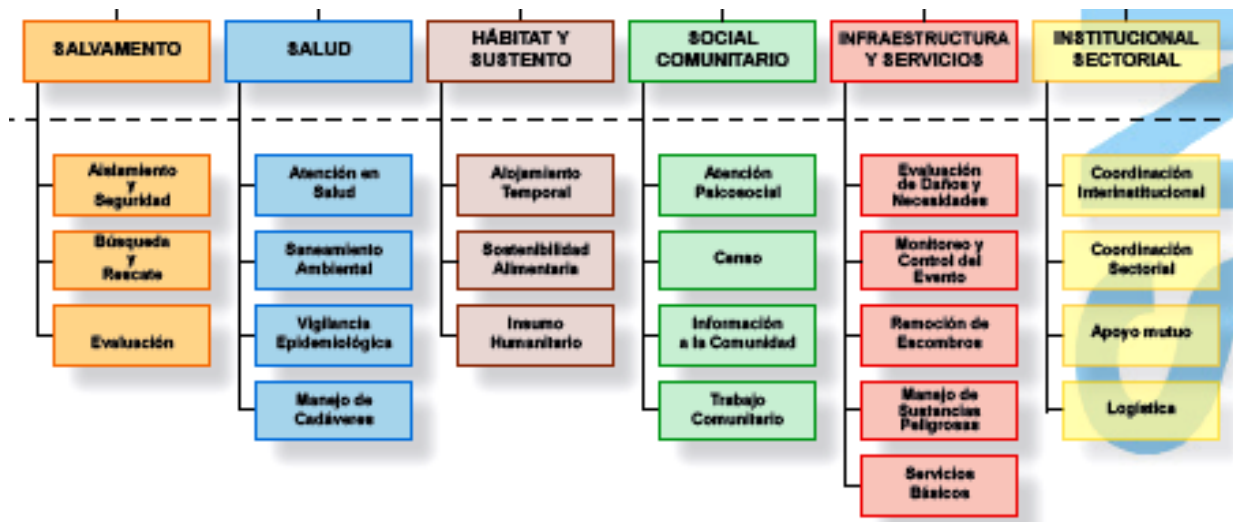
SALVAMENTO

Aislamiento y Seguridad

Búsqueda y Rescate

Evaluación

SALUD

Atención en Salud

Saneamiento Ambiental

Vigilancia Epidemiológica

Manejo de Cadáveres

HÁBITAT Y SUSTENTO

Alojamiento Temporal

Sostenibilidad Alimentaria

Insumo Humanitario

SOCIAL COMUNITARIO

Atención Psicosocial

Censo

Información a la Comunidad

Trabajo Comunitario

INFRAESTRUCTURA Y SERVICIOS

Evaluación de Daños y Necesidades

Monitoreo y Control del Evento

Remoción de Escombros

Manejo de Sustancias Peligrosas

Servicios Básicos

INSTITUCIONAL SECTORIAL

Coordinación Interinstitucional

Coordinación Sectorial

Apoyo mutuo

Logística